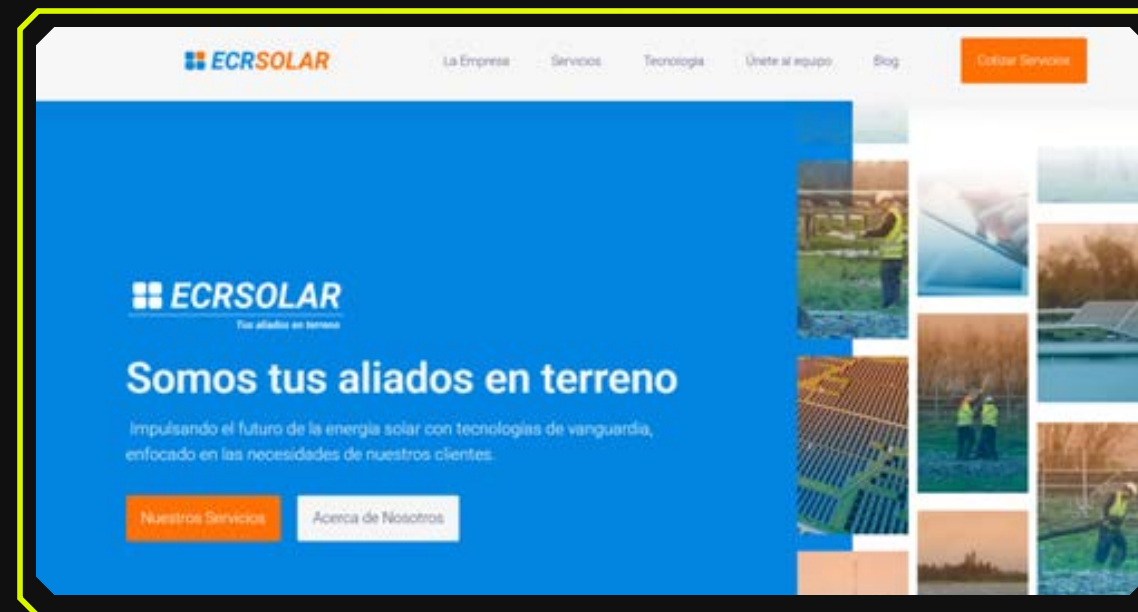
ECRSOLAR

La Empresa Servicios Tecnologia Únete al equipo Blog

Cotizar Servicios

ECRSOLAR
Tus aliados en terreno

Somos tus aliados en terreno

Impulsando el futuro de la energía solar con tecnologías de vanguardia, enfocado en las necesidades de nuestros clientes.

Nuestros Servicios

Acerca de Nosotros